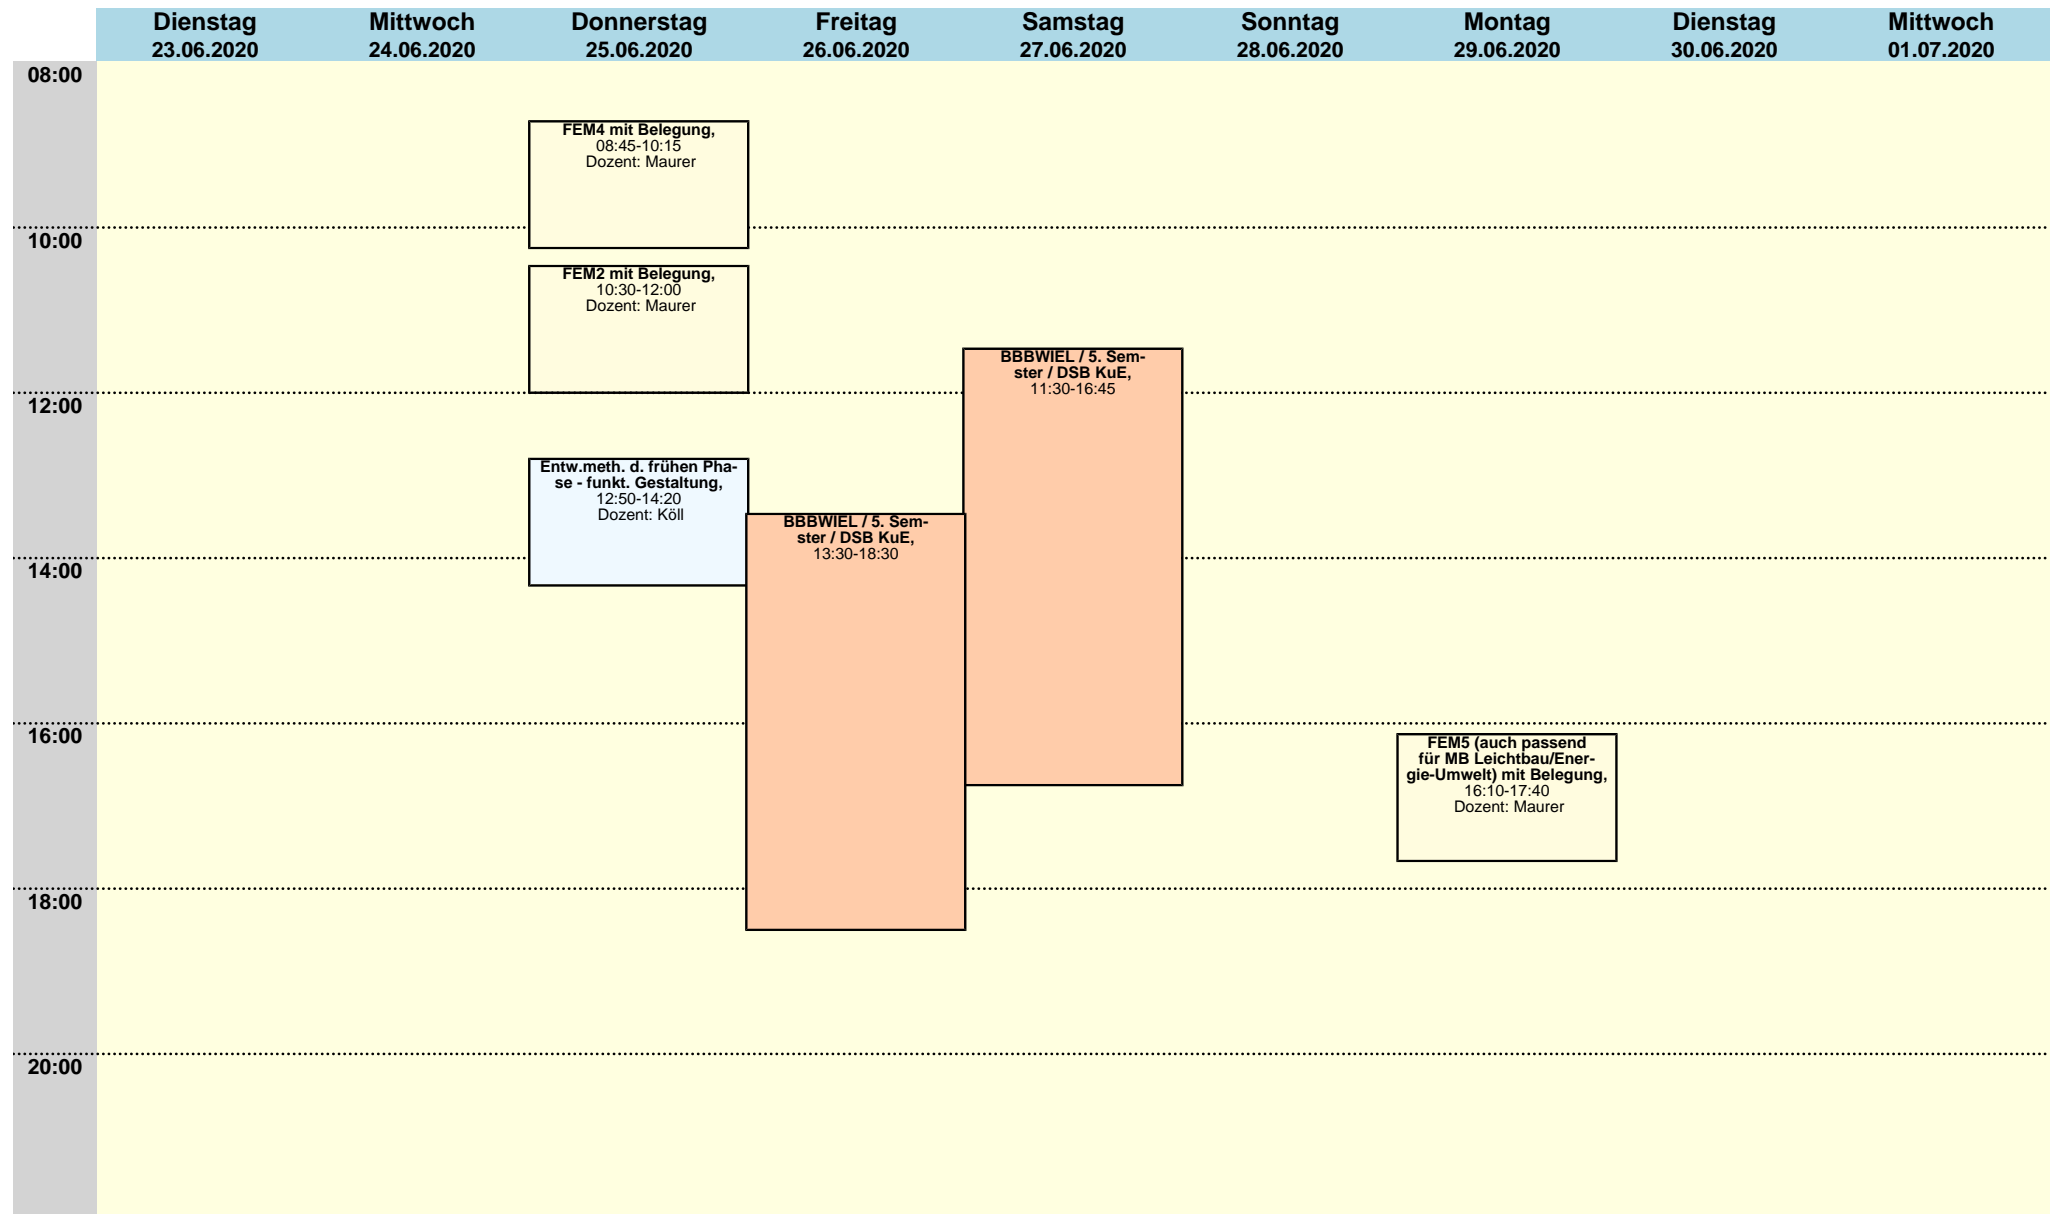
Dienstag 23.06.2020 | Mittwoch 24.06.2020 | Donnerstag 25.06.2020 | Freitag 26.06.2020 | Samstag 27.06.2020 | Sonntag 28.06.2020 | Montag 29.06.2020 | Dienstag 30.06.2020 | Mittwoch 01.07.2020

08:00

FEM4 mit Belegung,
08:45-10:15
Dozent: Maurer

10:00

FEM2 mit Belegung,
10:30-12:00
Dozent: Maurer

BBBWIEL / 5. Semster / DSB KuE,
11:30-16:45

12:00

Entw.meth. d. frühen Phase - funkt. Gestaltung,
12:50-14:20
Dozent: Köll

BBBWIEL / 5. Semster / DSB KuE,
13:30-18:30

14:00

16:00

FEM5 (auch passend für MB Leichtbau/Energie-Umwelt) mit Belegung,
16:10-17:40
Dozent: Maurer

18:00

20:00